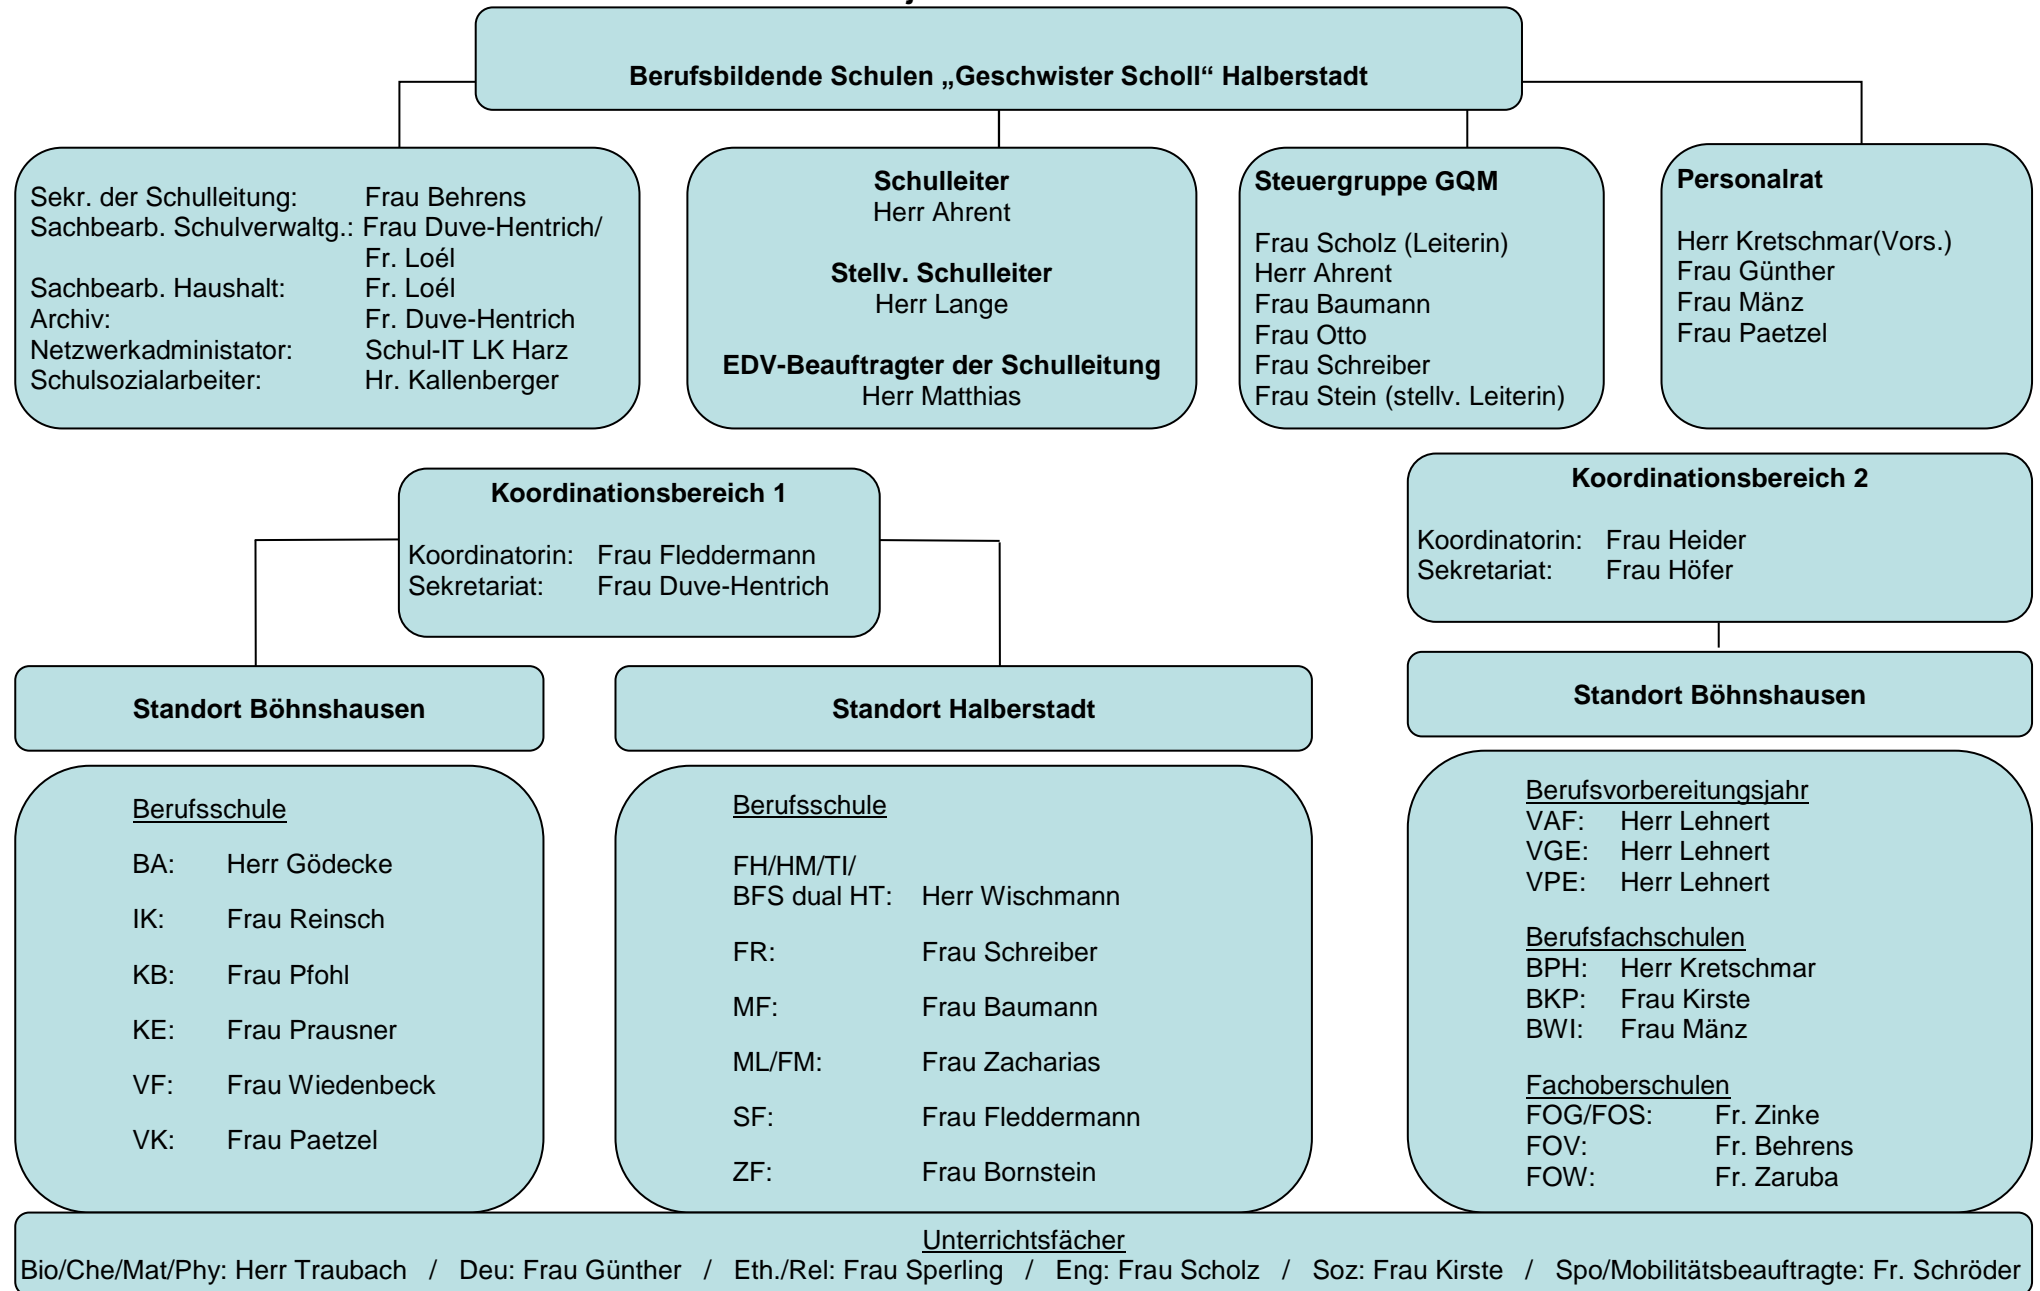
Berufsbildende Schulen „Geschwister Scholl“ Halberstadt

Sekr. der Schulleitung: Frau Behrens
Sachbearb. Schulverwaltg.: Frau Duve-Hentrich/ Fr. Loél
Sachbearb. Haushalt: Fr. Loél
Archiv: Fr. Duve-Hentrich
Netzwerkadministator: Schul-IT LK Harz
Schulsozialarbeiter: Hr. Kallenberger

**Schulleiter**
Herr Ahrent

**Stellv. Schulleiter**
Herr Lange

**EDV-Beauftragter der Schulleitung**
Herr Matthias

**Steuergruppe GQM**

Frau Scholz (Leiterin)
Herr Ahrent
Frau Baumann
Frau Otto
Frau Schreiber
Frau Stein (stellv. Leiterin)

**Personalrat**

Herr Kretschmar(Vors.)
Frau Günther
Frau Mänz
Frau Paetzel

**Koordinationsbereich 1**

Koordinatorin: Frau Fleddermann
Sekretariat: Frau Duve-Hentrich

**Koordinationsbereich 2**

Koordinatorin: Frau Heider
Sekretariat: Frau Höfer

**Standort Böhnshausen**

**Standort Halberstadt**

**Standort Böhnshausen**

Berufsschule

BA: Herr Gödecke
IK: Frau Reinsch
KB: Frau Pfohl
KE: Frau Prausner
VF: Frau Wiedenbeck
VK: Frau Paetzel

Berufsschule

FH/HM/TI/ BFS dual HT: Herr Wischmann
FR: Frau Schreiber
MF: Frau Baumann
ML/FM: Frau Zacharias
SF: Frau Fleddermann
ZF: Frau Bornstein

Berufsvorbereitungsjahr
VAF: Herr Lehnert
VGE: Herr Lehnert
VPE: Herr Lehnert

Berufsfachschulen
BPH: Herr Kretschmar
BKP: Frau Kirste
BWI: Frau Mänz

Fachoberschulen
FOG/FOS: Fr. Zinke
FOV: Fr. Behrens
FOW: Fr. Zaruba

Unterrichtsfächer
Bio/Che/Mat/Phy: Herr Traubach / Deu: Frau Günther / Eth./Rel: Frau Sperling / Eng: Frau Scholz / Soz: Frau Kirste / Spo/Mobilitätsbeauftragte: Fr. Schröder